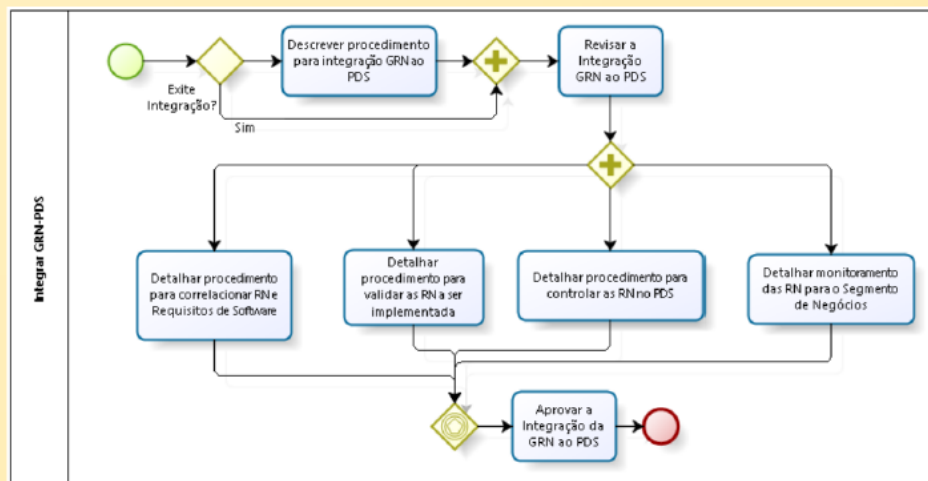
Integrar GRN-PDS

Exite Integração?

Sim

Descrever procedimento para integração GRN ao PDS

Revisar a Integração GRN ao PDS

Detalhar procedimento para correlacionar RN e Requisitos de Software

Detalhar procedimento para validar as RN a ser implementada

Detalhar procedimento para controlar as RN no PDS

Detalhar monitoramento das RN para o Segmento de Negócios

Aprovar a Integração da GRN ao PDS